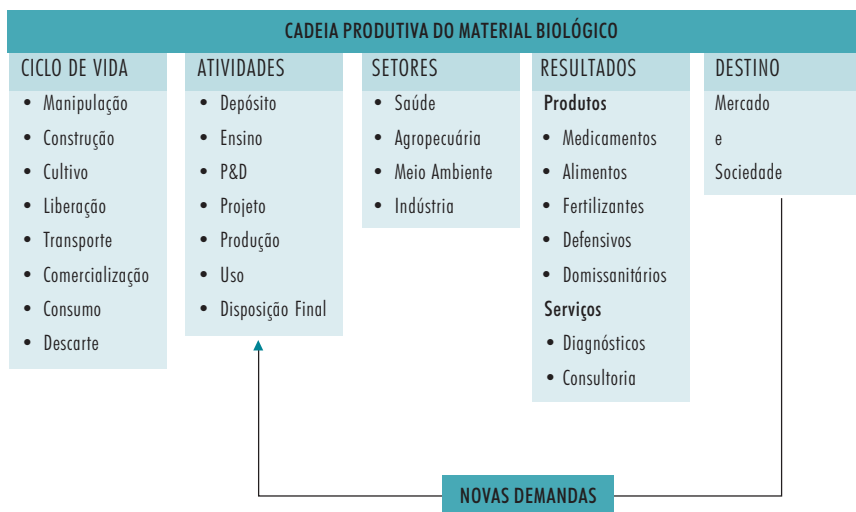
CADEIA PRODUTIVA DO MATERIAL BIOLÓGICO

CICLO DE VIDA
• Manipulação
• Construção
• Cultivo
• Liberação
• Transporte
• Comercialização
• Consumo
• Descarte

ATIVIDADES
• Depósito
• Ensino
• P&D
• Projeto
• Produção
• Uso
• Disposição Final

SETORES
• Saúde
• Agropecuária
• Meio Ambiente
• Indústria

RESULTADOS
Produtos
• Medicamentos
• Alimentos
• Fertilizantes
• Defensivos
• Domissanitários
Serviços
• Diagnósticos
• Consultoria

DESTINO
Mercado
e
Sociedade

NOVAS DEMANDAS